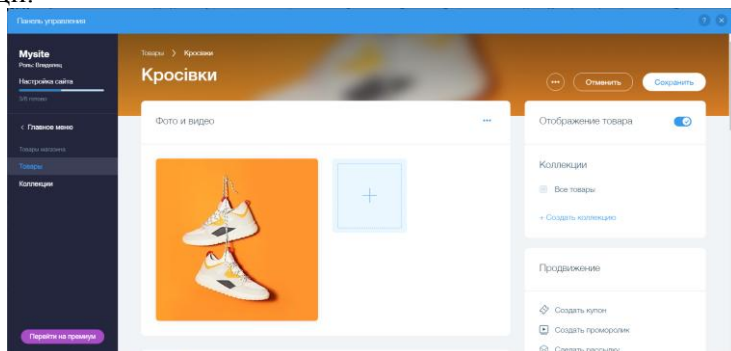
ди:

Панель управления

Mysite
Роль: Владелец
Настройка сайта
3/8 готово

< Главное меню
Товары магазина
Товары
Коллекции

Перейти на премиум

Товары > Кросівки
Кросівки

Отменить
Сохранить

Фото и видео

Отображение товара

Коллекции
Все товары
+ Создать коллекцию

Продвижение
Создать купон
Создать проморолик
Сделать рассылку